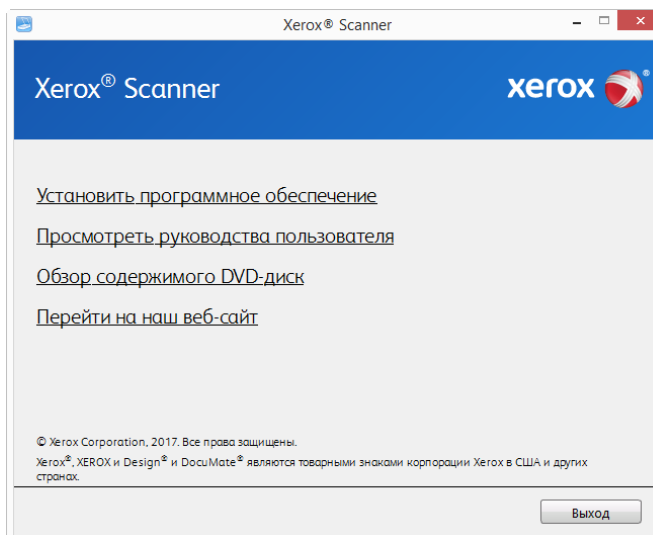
Xerox® Scanner

Xerox® Scanner

xerox

Установить программное обеспечение

Просмотреть руководства пользователя

Обзор содержимого DVD-диск

Перейти на наш веб-сайт

© Xerox Corporation, 2017. Все права защищены.

Xerox®, XEROX и Design® и DocuMate® являются товарными знаками корпорации Xerox в США и других странах.

Выход